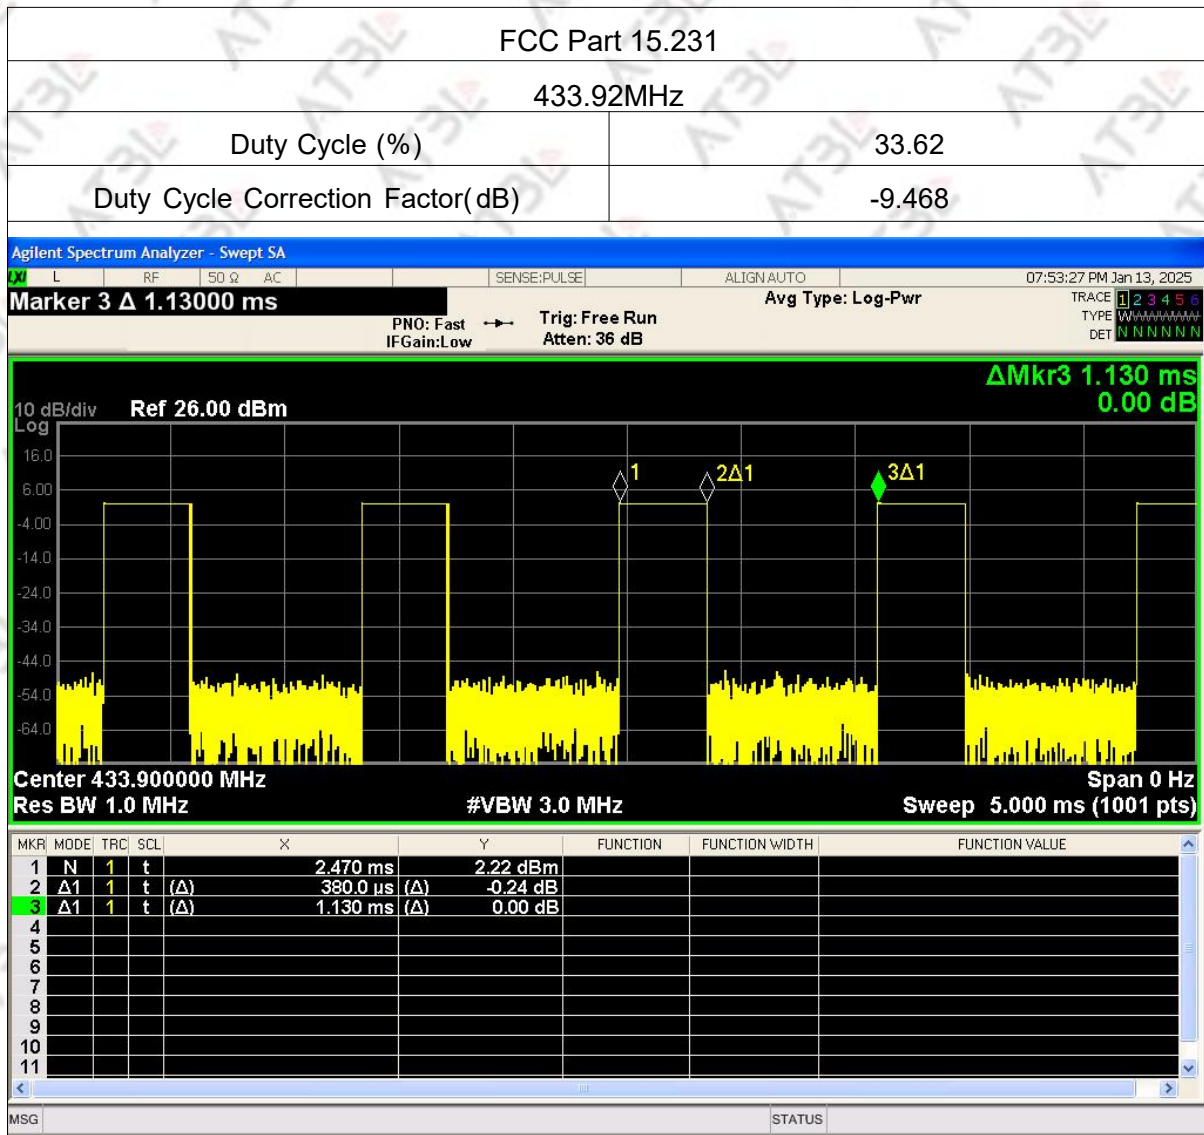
| FCC Part 15.231 | |
|---|---|
| 433.92MHz | |
| Duty Cycle (%) | 33.62 |
| Duty Cycle Correction Factor(dB) | -9.468 |

Agilent Spectrum Analyzer - Swept SA

LXI L RF 50 Ω AC SENSE:PULSE ALIGN AUTO 07:53:27 PM Jan 13, 2025

Marker 3 Δ 1.13000 ms

PNO: Fast
IFGain:Low

Trig: Free Run
Atten: 36 dB

Avg Type: Log-Pwr

TRACE 1 2 3 4 5 6
TYPE WWWWWW
DET N N N N N N

ΔMkr3 1.130 ms
0.00 dB

10 dB/div Ref 26.00 dBm
Log

16.0
6.00
-4.00
-14.0
-24.0
-34.0
-44.0
-54.0
-64.0

1
2Δ1
3Δ1

Center 433.900000 MHz
Res BW 1.0 MHz
#VBW 3.0 MHz
Span 0 Hz
Sweep 5.000 ms (1001 pts)

| MKR | MODE | TRC | SCL | X | | Y | FUNCTION | FUNCTION WIDTH | FUNCTION VALUE |
|---|---|---|---|---|---|---|---|---|---|
| 1 | N | 1 | t | | 2.470 ms | 2.22 dBm | | | |
| 2 | Δ1 | 1 | t | (Δ) | 380.0 μs | (Δ) -0.24 dB | | | |
| 3 | Δ1 | 1 | t | (Δ) | 1.130 ms | (Δ) 0.00 dB | | | |
| 4 | | | | | | | | | |
| 5 | | | | | | | | | |
| 6 | | | | | | | | | |
| 7 | | | | | | | | | |
| 8 | | | | | | | | | |
| 9 | | | | | | | | | |
| 10 | | | | | | | | | |
| 11 | | | | | | | | | |

MSG STATUS